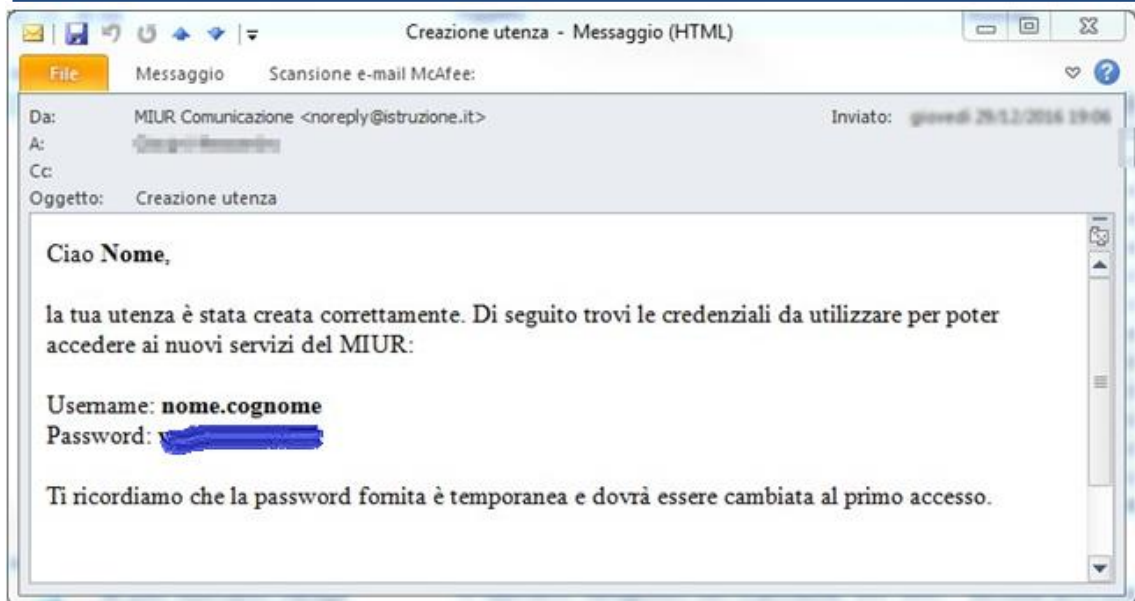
Creazione utenza - Messaggio (HTML)

File
Messaggio
Scansione e-mail McAfee:

Da: MIUR Comunicazione <noreply@istruzione.it>
Inviato: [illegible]
A: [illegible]
Cc:
Oggetto: Creazione utenza

Ciao **Nome**,

la tua utenza è stata creata correttamente. Di seguito trovi le credenziali da utilizzare per poter accedere ai nuovi servizi del MIUR:

Username: **nome.cognome**
Password: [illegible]

Ti ricordiamo che la password fornita è temporanea e dovrà essere cambiata al primo accesso.